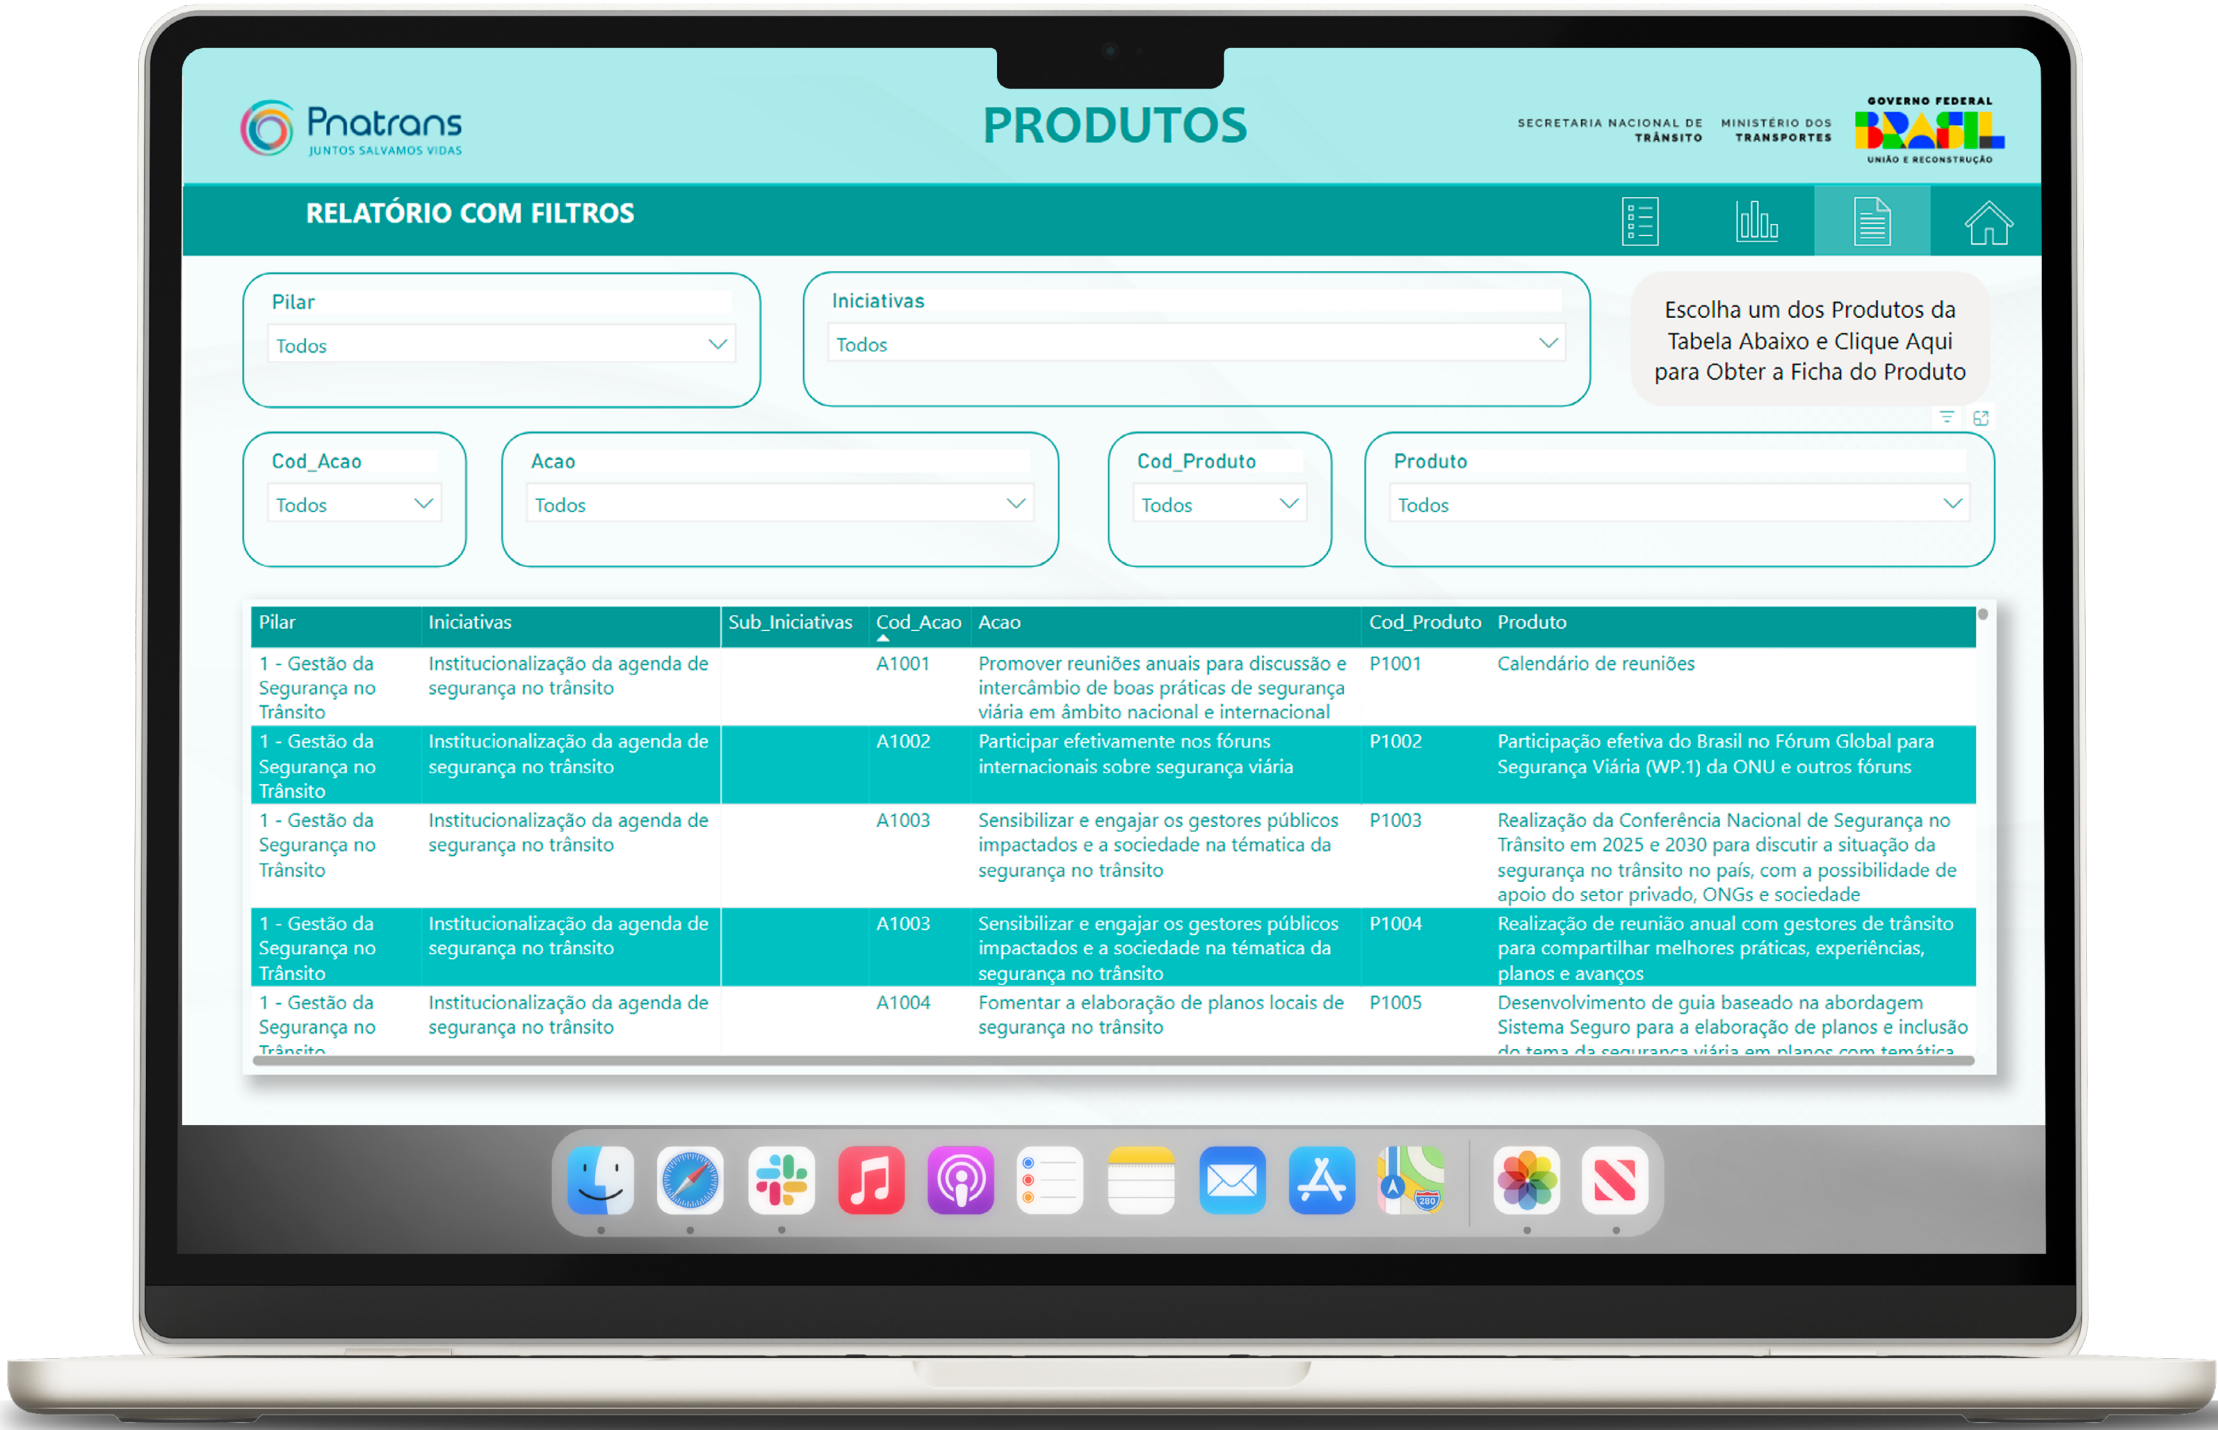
Pnatrans
JUNTOS SALVAMOS VIDAS

PRODUTOS

SECRETARIA NACIONAL DE TRÂNSITO  MINISTÉRIO DOS TRANSPORTES  GOVERNO FEDERAL BRASIL UNIÃO E RECONSTRUÇÃO

RELATÓRIO COM FILTROS

Pilar
Todos

Iniciativas
Todos

Escolha um dos Produtos da Tabela Abaixo e Clique Aqui para Obter a Ficha do Produto

Cod_Acao
Todos

Acao
Todos

Cod_Produto
Todos

Produto
Todos

| Pilar | Iniciativas | Sub_Iniciativas | Cod_Acao | Acao | Cod_Produto | Produto |
|---|---|---|---|---|---|---|
| 1 - Gestão da Segurança no Trânsito | Institucionalização da agenda de segurança no trânsito | | A1001 | Promover reuniões anuais para discussão e intercâmbio de boas práticas de segurança viária em âmbito nacional e internacional | P1001 | Calendário de reuniões |
| 1 - Gestão da Segurança no Trânsito | Institucionalização da agenda de segurança no trânsito | | A1002 | Participar efetivamente nos fóruns internacionais sobre segurança viária | P1002 | Participação efetiva do Brasil no Fórum Global para Segurança Viária (WP.1) da ONU e outros fóruns |
| 1 - Gestão da Segurança no Trânsito | Institucionalização da agenda de segurança no trânsito | | A1003 | Sensibilizar e engajar os gestores públicos impactados e a sociedade na tématica da segurança no trânsito | P1003 | Realização da Conferência Nacional de Segurança no Trânsito em 2025 e 2030 para discutir a situação da segurança no trânsito no país, com a possibilidade de apoio do setor privado, ONGs e sociedade |
| 1 - Gestão da Segurança no Trânsito | Institucionalização da agenda de segurança no trânsito | | A1003 | Sensibilizar e engajar os gestores públicos impactados e a sociedade na tématica da segurança no trânsito | P1004 | Realização de reunião anual com gestores de trânsito para compartilhar melhores práticas, experiências, planos e avanços |
| 1 - Gestão da Segurança no Trânsito | Institucionalização da agenda de segurança no trânsito | | A1004 | Fomentar a elaboração de planos locais de segurança no trânsito | P1005 | Desenvolvimento de guia baseado na abordagem Sistema Seguro para a elaboração de planos e inclusão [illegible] |